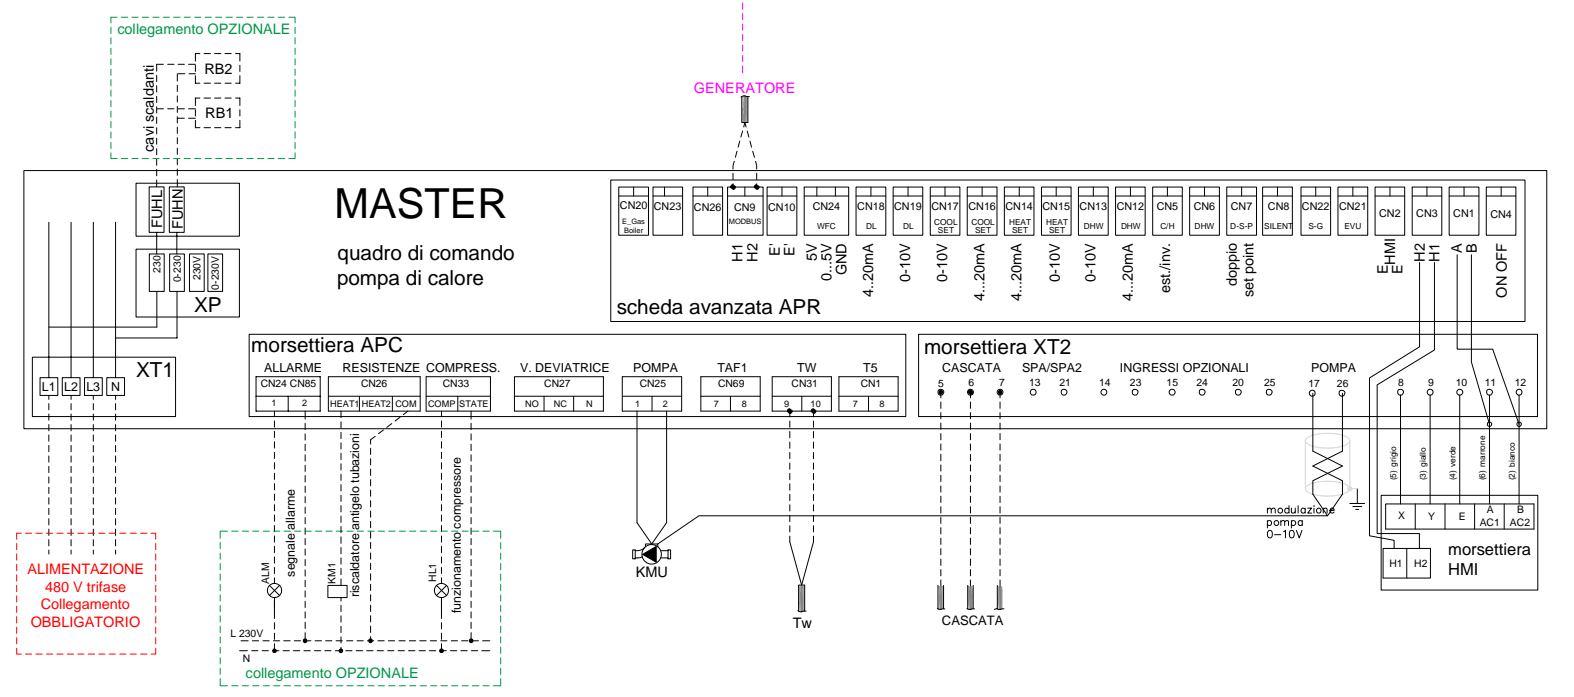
collegamento OPZIONALE
cavi scaldanti
RB2
RB1

GENERATORE

MASTER
quadro di comando
pompa di calore

FUHL
FUHN

230
0-230
230V
0-230V
XP

XT1
L1 L2 L3 N

CN20 E_Gas Boiler
CN23
CN26
CN9 MODBUS
CN10
CN24 WFC
CN18 DL
CN19 DL
CN17 COOL SET
CN16 COOL SET
CN14 HEAT SET
CN15 HEAT SET
CN13 DHW
CN12 DHW
CN5 C/H
CN6 DHW
CN7 D-S-P
CN8 SILENT
CN22 S-G
CN21 EVU
CN2
CN3
CN1
CN4

H1 H2 E' E' 5V 0...5V GND 4...20mA 0-10V 0-10V 4...20mA 4...20mA 0-10V 0-10V 4...20mA est./inv. doppio set point E HMI E H2 H1 A B ON OFF

scheda avanzata APR

morsettiera APC
ALLARME
CN24 CN85
1 2
RESISTENZE
CN26
HEAT1 HEAT2 COM
COMPRESS.
CN33
COMP STATE
V. DEVIATRICE
CN27
NO NC N
POMPA
CN25
1 2
TAF1
CN69
7 8
TW
CN31
9 10
T5
CN1
7 8

morsettiera XT2
CASCATA
5 6 7
SPA/SPA2
13 21
INGRESSI OPZIONALI
14 23 15 24 20 25
POMPA
17 26
8 9 10 11 12

(5) grigio
(3) giallo
(4) verde
(6) marrone
(2) bianco

modulazione pompa 0–10V

X Y E A AC1 B AC2
H1 H2
morsettiera HMI

ALIMENTAZIONE
480 V trifase
Collegamento
OBBLIGATORIO

segnale allarme
riscaldatore antigelo tubazioni
funzionamento compressore
ALM
KM1
HL1
L 230V
N
collegamento OPZIONALE

KMU
Tw
CASCATA